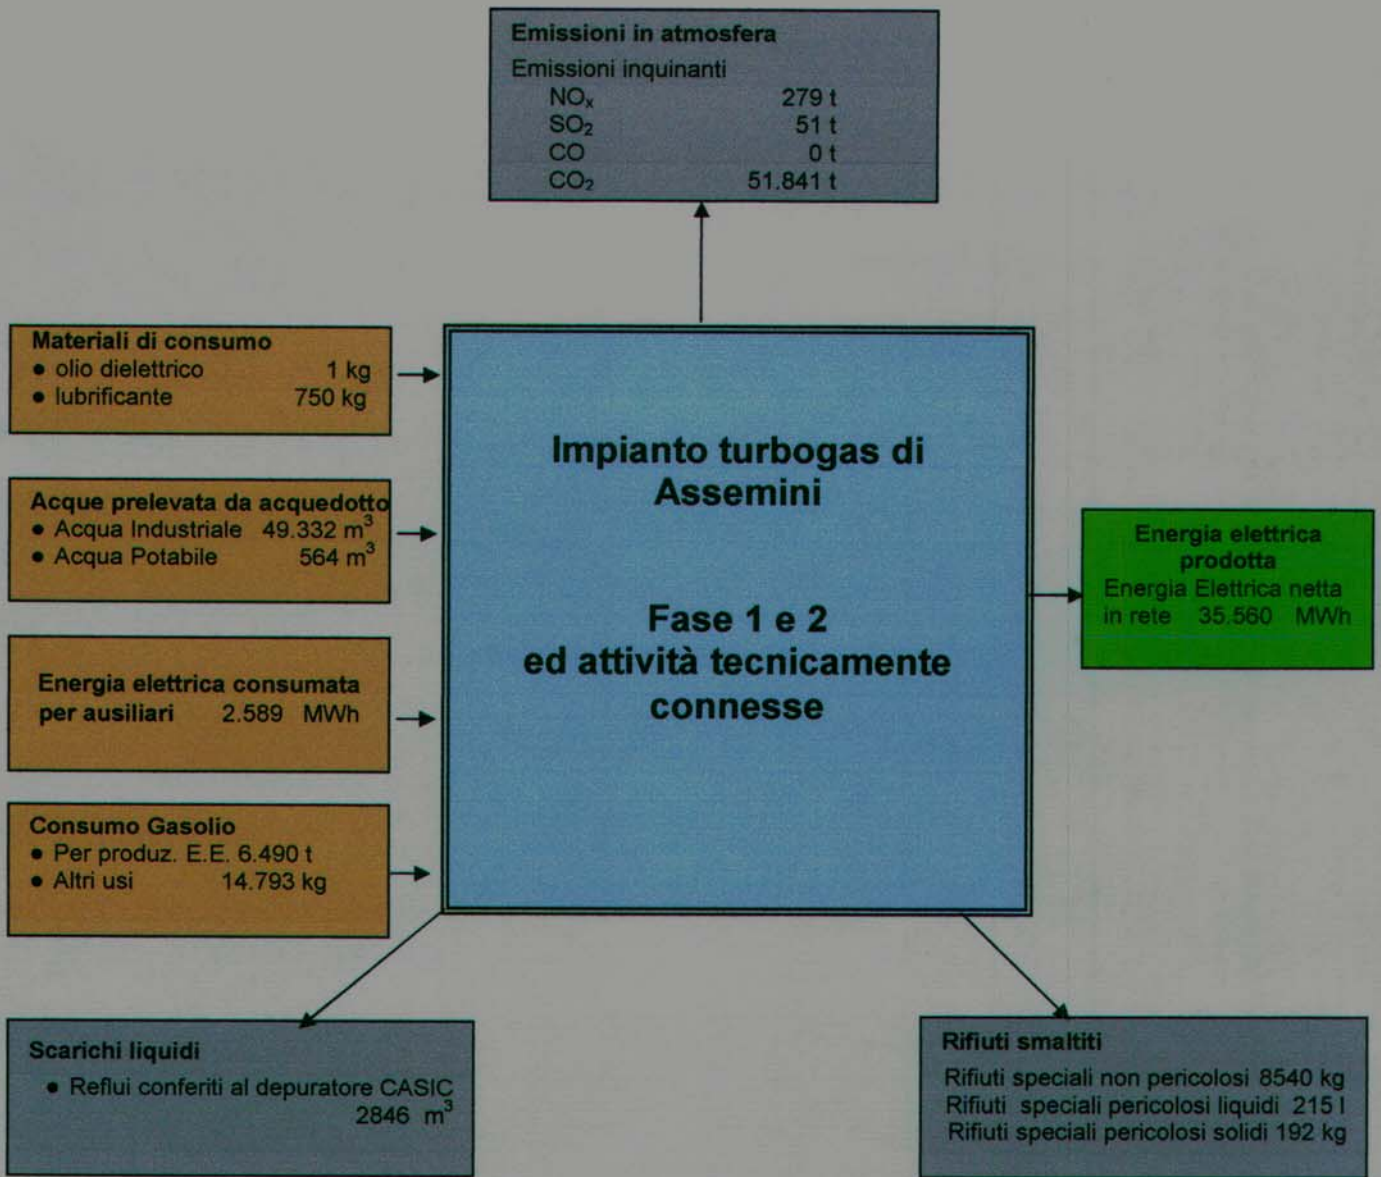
Emissioni in atmosfera
Emissioni inquinanti

| | |
|---|---|
| $NO_x$ | 279 t |
| $SO_2$ | 51 t |
| CO | 0 t |
| $CO_2$ | 51.841 t |

Materiali di consumo
• olio dielettrico 1 kg
• lubrificante 750 kg

Acque prelevata da acquedotto
• Acqua Industriale 49.332 $m^3$
• Acqua Potabile 564 $m^3$

Energia elettrica consumata per ausiliari 2.589 MWh

Consumo Gasolio
• Per produz. E.E. 6.490 t
• Altri usi 14.793 kg

Impianto turbogas di Assemini

Fase 1 e 2
ed attività tecnicamente connesse

Energia elettrica prodotta
Energia Elettrica netta in rete 35.560 MWh

Scarichi liquidi
• Reflui conferiti al depuratore CASIC 2846 $m^3$

Rifiuti smaltiti
Rifiuti speciali non pericolosi 8540 kg
Rifiuti speciali pericolosi liquidi 215 l
Rifiuti speciali pericolosi solidi 192 kg